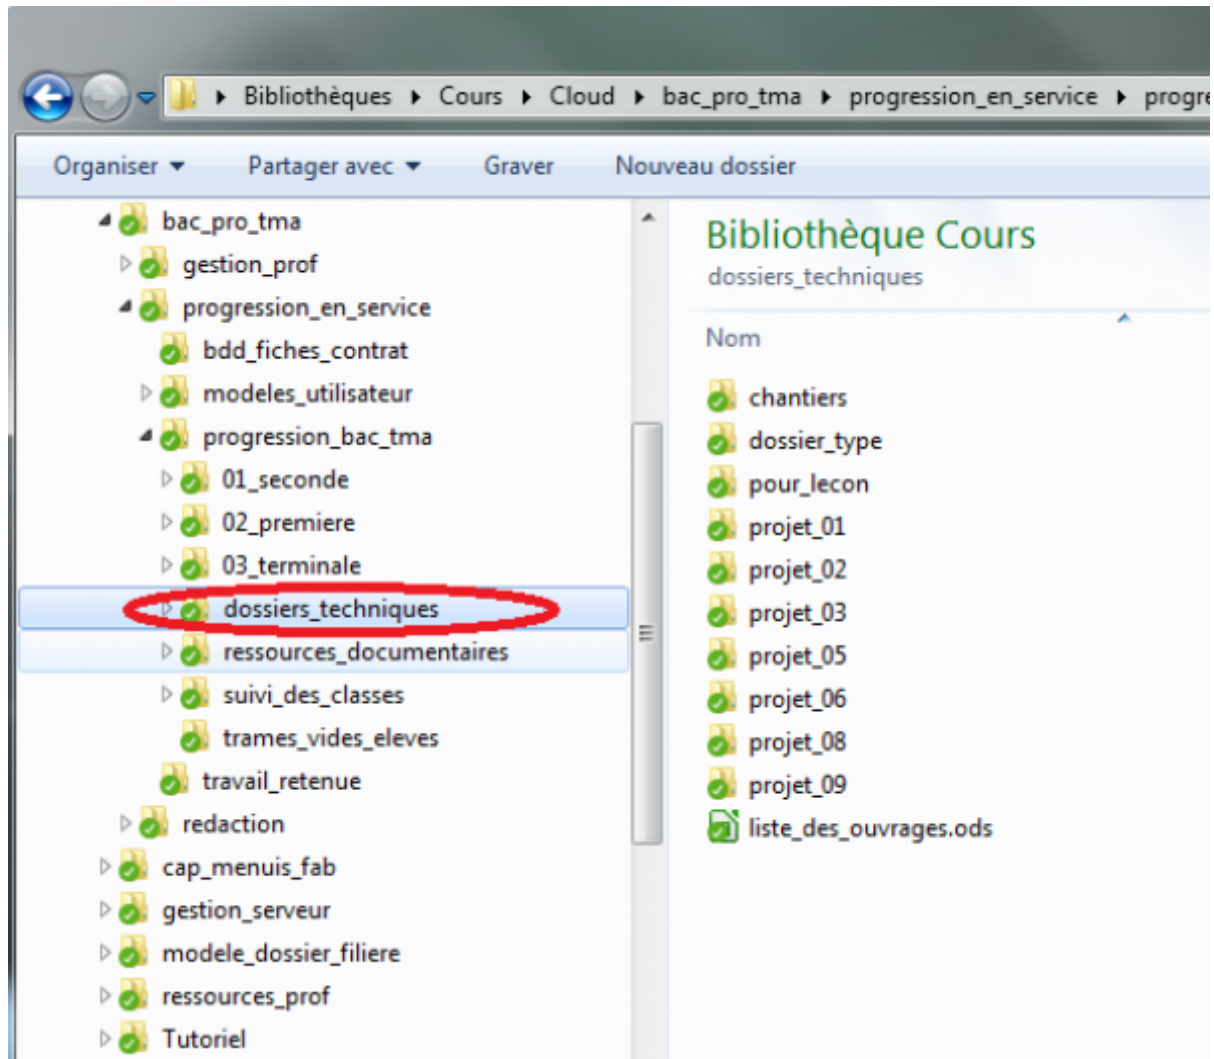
Bibliothèques ▸ Cours ▸ Cloud ▸ bac_pro_tma ▸ progression_en_service ▸ progre

Organiser ▾ Partager avec ▾ Graver Nouveau dossier

bac_pro_tma
gestion_prof
progression_en_service
bdd_fiches_contrat
modeles_utilisateur
progression_bac_tma
01_seconde
02_premiere
03_terminale
dossiers_techniques
ressources_documentaires
suivi_des_classes
trames_vides_eleves
travail_retenue
redaction
cap_menuis_fab
gestion_serveur
modele_dossier_filiere
ressources_prof
Tutoriel

Bibliothèque Cours
dossiers_techniques

Nom

chantiers
dossier_type
pour_lecon
projet_01
projet_02
projet_03
projet_05
projet_06
projet_08
projet_09
liste_des_ouvrages.ods